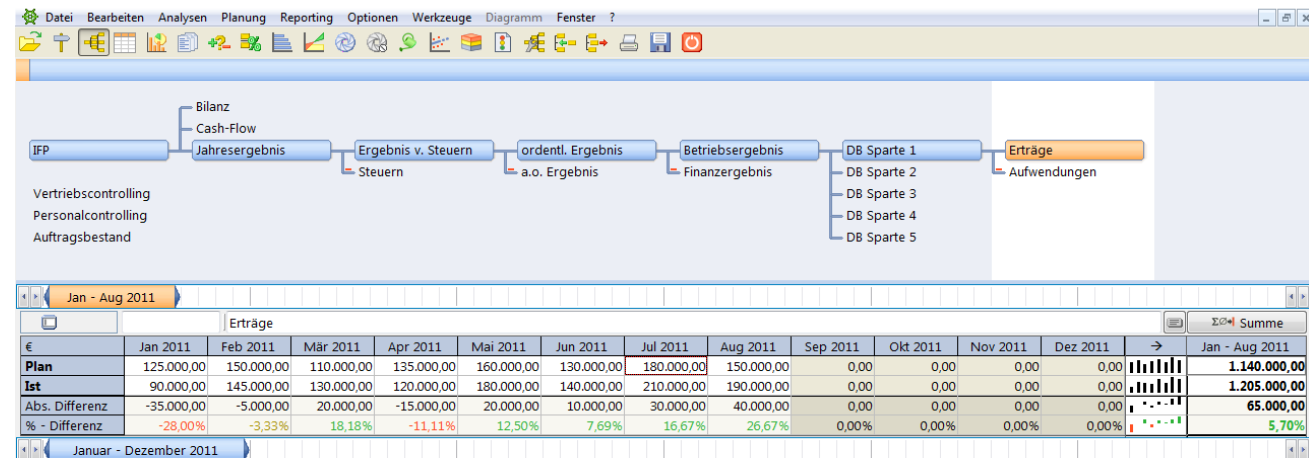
Datei Bearbeiten Analysen Planung Reporting Optionen Werkzeuge Diagramm Fenster ?

Bilanz
Cash-Flow
IFP
Jahresergebnis
Ergebnis v. Steuern
Steuern
ordentl. Ergebnis
a.o. Ergebnis
Betriebsergebnis
Finanzergebnis
DB Sparte 1
DB Sparte 2
DB Sparte 3
DB Sparte 4
DB Sparte 5
Erträge
Aufwendungen
Vertriebscontrolling
Personalcontrolling
Auftragsbestand

Jan - Aug 2011

Erträge
Summe

| € | Jan 2011 | Feb 2011 | Mär 2011 | Apr 2011 | Mai 2011 | Jun 2011 | Jul 2011 | Aug 2011 | Sep 2011 | Okt 2011 | Nov 2011 | Dez 2011 | → | Jan - Aug 2011 |
|---|---|---|---|---|---|---|---|---|---|---|---|---|---|---|
| Plan | 125.000,00 | 150.000,00 | 110.000,00 | 135.000,00 | 160.000,00 | 130.000,00 | 180.000,00 | 150.000,00 | 0,00 | 0,00 | 0,00 | 0,00 | | 1.140.000,00 |
| Ist | 90.000,00 | 145.000,00 | 130.000,00 | 120.000,00 | 180.000,00 | 140.000,00 | 210.000,00 | 190.000,00 | 0,00 | 0,00 | 0,00 | 0,00 | | 1.205.000,00 |
| Abs. Differenz | -35.000,00 | -5.000,00 | 20.000,00 | -15.000,00 | 20.000,00 | 10.000,00 | 30.000,00 | 40.000,00 | 0,00 | 0,00 | 0,00 | 0,00 | | 65.000,00 |
| % - Differenz | -28,00% | -3,33% | 18,18% | -11,11% | 12,50% | 7,69% | 16,67% | 26,67% | 0,00% | 0,00% | 0,00% | 0,00% | | 5,70% |

Januar - Dezember 2011